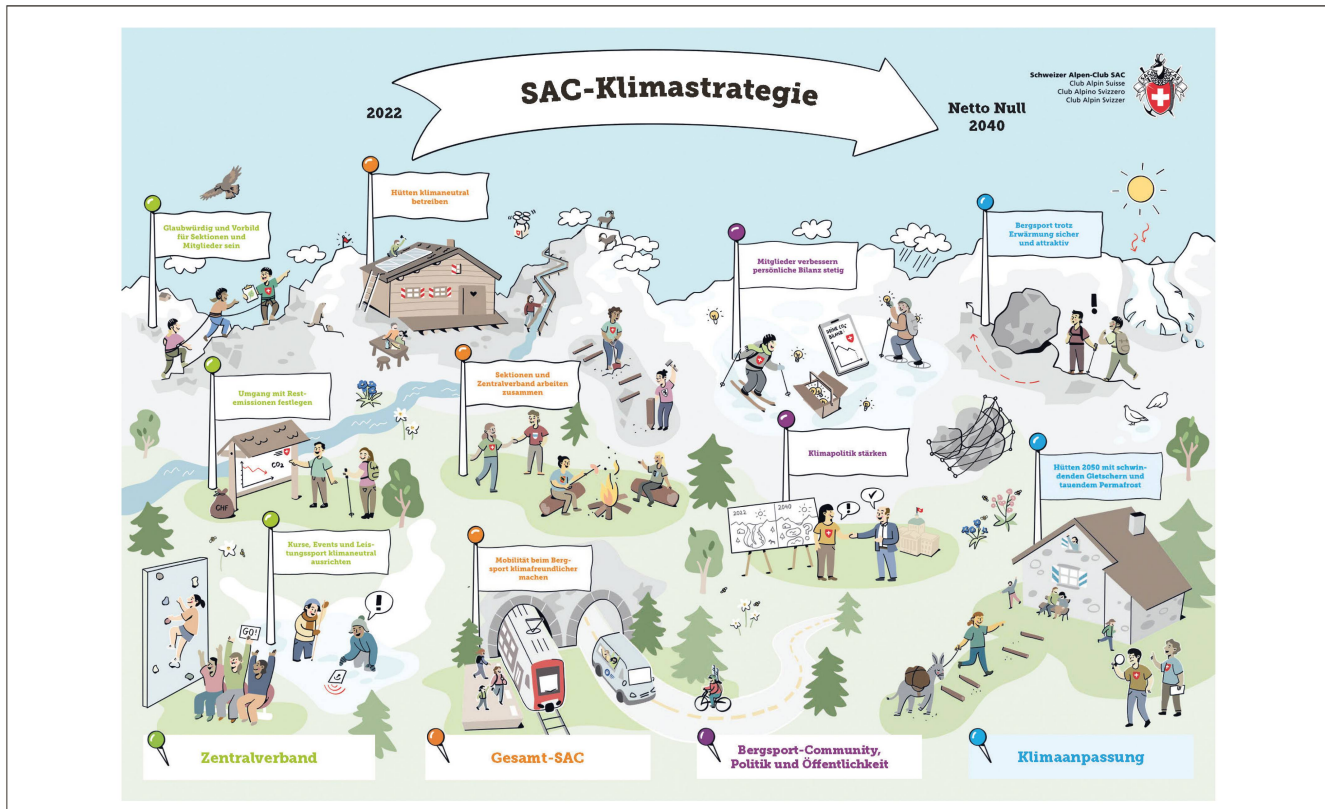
SAC-Klimastrategie

2022

Netto Null 2040

Schweizer Alpen-Club SAC
Club Alpin Suisse
Club Alpino Svizzero
Club Alpin Svizzer

Glaubwürdig und Vorbild für Sektionen und Mitglieder sein

Hütten klimaneutral betreiben

Mitglieder verbessern persönliche Bilanz stetig

Bergsport trotz Erwärmung sicher und attraktiv

Umgang mit Restemissionen festlegen

$CO_2$

CHF

Sektionen und Zentralverband arbeiten zusammen

Klimapolitik stärken

Hütten 2050 mit schwindenden Gletschern und tauendem Permafrost

Kurse, Events und Leistungssport klimaneutral ausrichten

GO!

Mobilität beim Bergsport klimafreundlicher machen

2022

2040

Zentralverband

Gesamt-SAC

Bergsport-Community, Politik und Öffentlichkeit

Klimaanpassung